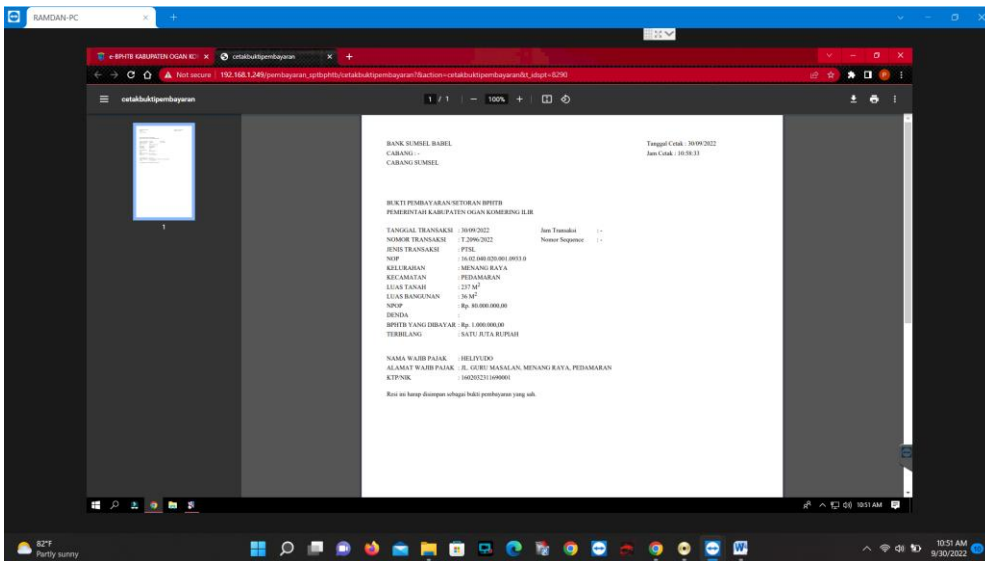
RAMDAN-PC

e-BPHTB KABUPATEN OGAN KO
cetakbuktipembayaran

Not secure | 192.168.1.249/pembayaran_sptbphtb/cetakbuktipembayaran?&action=cetakbuktipembayaran&t_idspt=8290

cetakbuktipembayaran

1 / 1 | — 100% +

1

BANK SUMSEL BABEL
CABANG : -
CABANG SUMSEL

Tanggal Cetak : 30/09/2022
Jam Cetak : 10:58:33

BUKTI PEMBAYARAN/SETORAN BPHTB
PEMERINTAH KABUPATEN OGAN KOMERING ILIR

TANGGAL TRANSAKSI : 30/09/2022
Jam Transaksi : -
NOMOR TRANSAKSI : T.2096/2022
Nomor Sequence : -
JENIS TRANSAKSI : PTSL
NOP : 16.02.040.020.001.0933.0
KELURAHAN : MENANG RAYA
KECAMATAN : PEDAMARAN
LUAS TANAH : 237 $M^2$
LUAS BANGUNAN : 36 $M^2$
NPOP : Rp. 80.000.000,00
DENDA :
BPHTB YANG DIBAYAR : Rp. 1.000.000,00
TERBILANG : SATU JUTA RUPIAH

NAMA WAJIB PAJAK : HELIYUDO
ALAMAT WAJIB PAJAK : JL. GURU MASALAN, MENANG RAYA, PEDAMARAN
KTP/NIK : 1602052311690001

Resi ini harap disimpan sebagai bukti pembayaran yang sah.

10:51 AM

82°F
Partly sunny

10:51 AM
9/30/2022